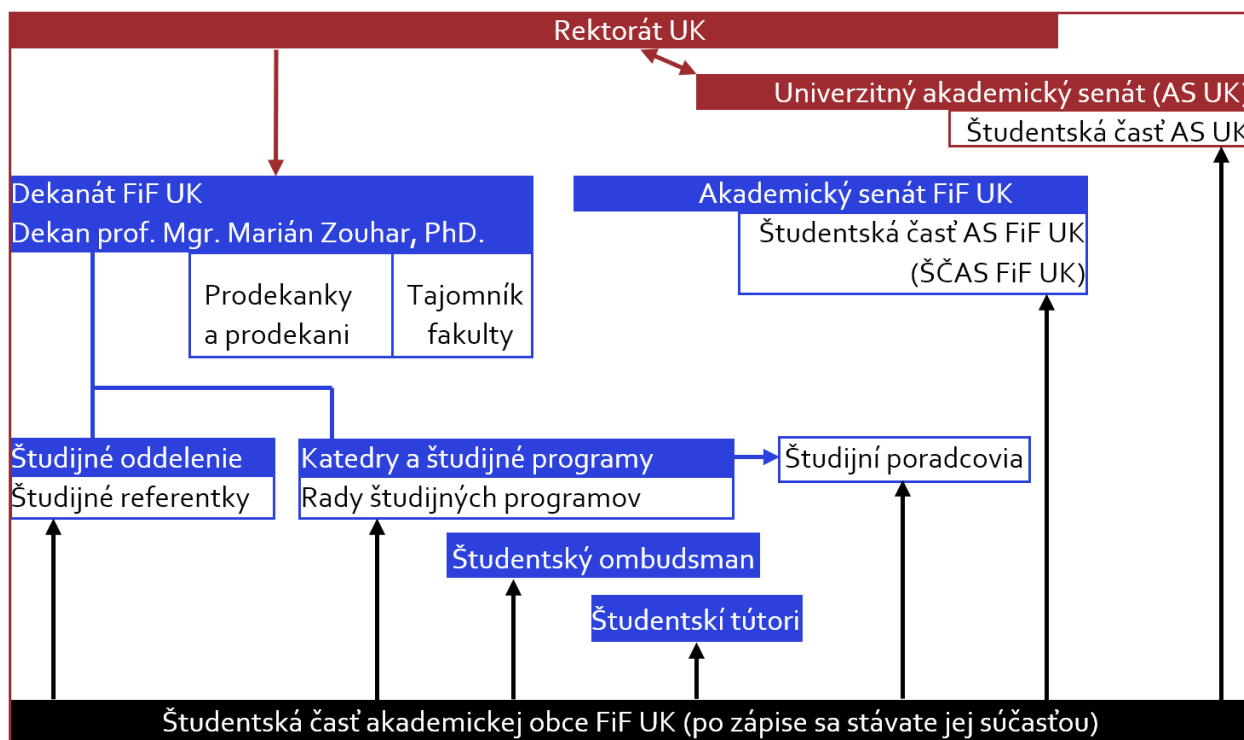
Rektorát UK

Univerzitný akademický senát (AS UK)
Študentská časť AS UK

Dekanát FiF UK
Dekan prof. Mgr. Marián Zouhar, PhD.

Prodekanky a prodekani

Tajomník fakulty

Akademický senát FiF UK
Študentská časť AS FiF UK (ŠČAS FiF UK)

Študijné oddelenie
Študijné referentky

Katedry a študijné programy
Rady študijných programov

Študijní poradcovia

Študentský ombudsman

Študentskí tútori

Študentská časť akademickej obce FiF UK (po zápise sa stávate jej súčasťou)